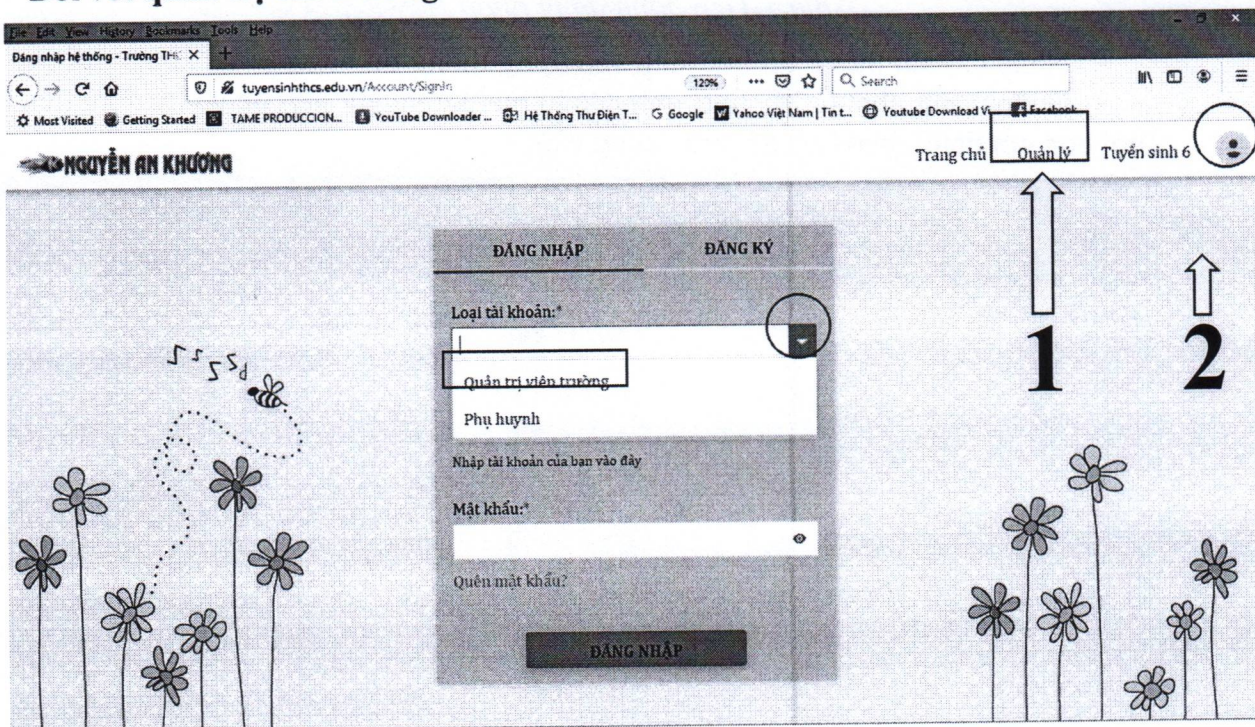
File Edit View History Bookmarks Tools Help

Đăng nhập hệ thống - Trường THC ×

tuyensinhthcs.edu.vn/Account/SignIn

120%

Search

Most Visited Getting Started TAME PRODUCCION... YouTube Downloader ... Hệ Thống Thư Điện T... Google Yahoo Việt Nam | Tin t... Youtube Download Vi... Facebook

NGUYỄN AN KHƯƠNG

Trang chủ Quản lý Tuyển sinh 6

ĐĂNG NHẬP ĐĂNG KÝ

Loại tài khoản:*

Quản trị viên trường

Phụ huynh

Nhập tài khoản của bạn vào đây

Mật khẩu:*

Quên mật khẩu?

ĐĂNG NHẬP

1

2